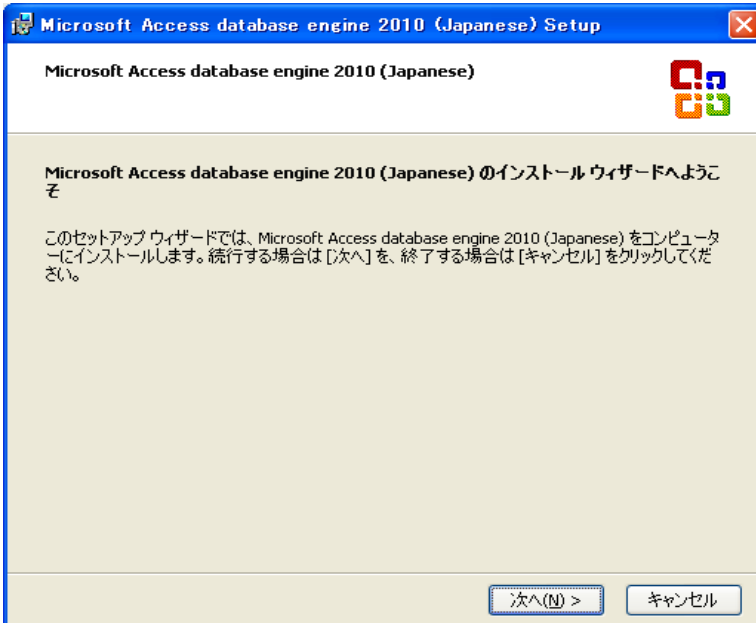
Microsoft Access database engine 2010 (Japanese) Setup

Microsoft Access database engine 2010 (Japanese)

Microsoft Access database engine 2010 (Japanese) のインストール ウィザードへようこそ

このセットアップ ウィザードでは、Microsoft Access database engine 2010 (Japanese) をコンピューターにインストールします。続行する場合は [次へ] を、終了する場合は [キャンセル] をクリックしてください。

次へ(N) >

キャンセル